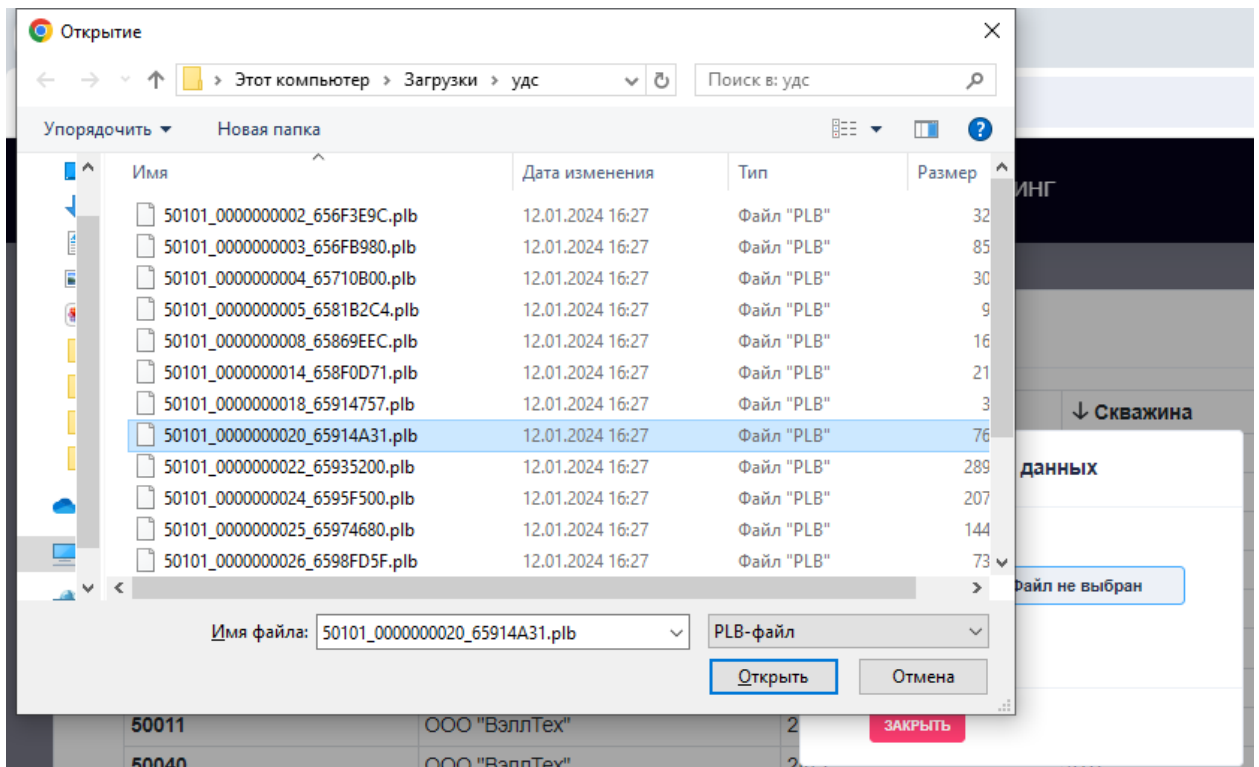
Открытие

Этот компьютер > Загрузки > удс

Поиск в: удс

Упорядочить ▾ Новая папка

| Имя | Дата изменения | Тип | Размер |
|---|---|---|---|
| 50101_0000000002_656F3E9C.plb | 12.01.2024 16:27 | Файл "PLB" | 32 |
| 50101_0000000003_656FB980.plb | 12.01.2024 16:27 | Файл "PLB" | 85 |
| 50101_0000000004_65710B00.plb | 12.01.2024 16:27 | Файл "PLB" | 30 |
| 50101_0000000005_6581B2C4.plb | 12.01.2024 16:27 | Файл "PLB" | 9 |
| 50101_0000000008_65869EEC.plb | 12.01.2024 16:27 | Файл "PLB" | 16 |
| 50101_0000000014_658F0D71.plb | 12.01.2024 16:27 | Файл "PLB" | 21 |
| 50101_0000000018_65914757.plb | 12.01.2024 16:27 | Файл "PLB" | 3 |
| 50101_0000000020_65914A31.plb | 12.01.2024 16:27 | Файл "PLB" | 76 |
| 50101_0000000022_65935200.plb | 12.01.2024 16:27 | Файл "PLB" | 289 |
| 50101_0000000024_6595F500.plb | 12.01.2024 16:27 | Файл "PLB" | 207 |
| 50101_0000000025_65974680.plb | 12.01.2024 16:27 | Файл "PLB" | 144 |
| 50101_0000000026_6598FD5F.plb | 12.01.2024 16:27 | Файл "PLB" | 73 |

Имя файла: 50101_0000000020_65914A31.plb

PLB-файл

Открыть

Отмена

ИНГ

↓ Скважина

данных

Файл не выбран

ЗАКРЫТЬ

50011 ООО "ВэллТех" 2

50040 ООО "ВэллТех"